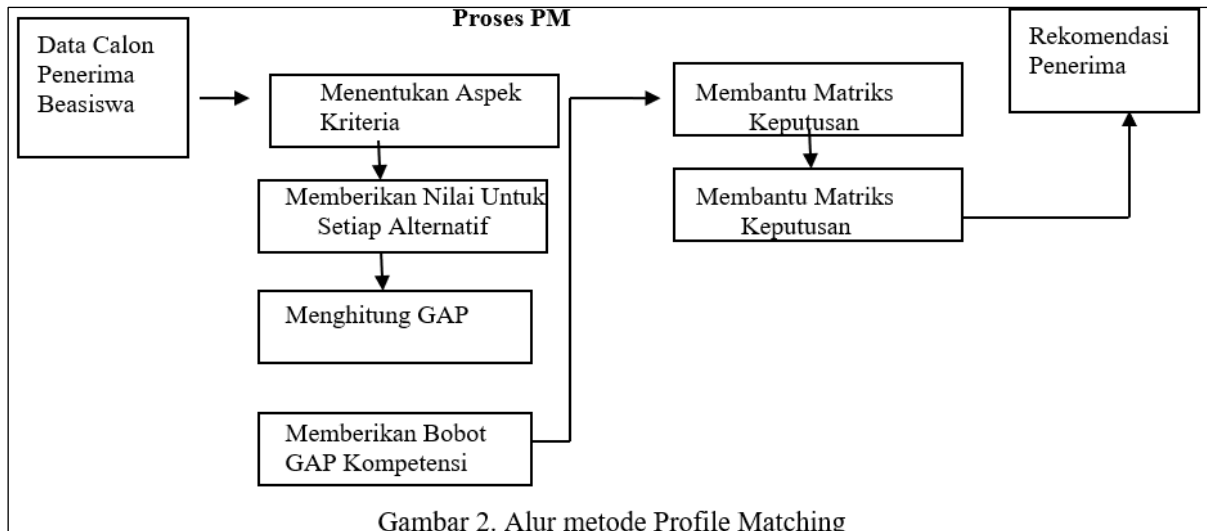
Proses PM

Data Calon Penerima Beasiswa

Menentukan Aspek Kriteria

Memberikan Nilai Untuk Setiap Alternatif

Menghitung GAP

Memberikan Bobot GAP Kompetensi

Membantu Matriks Keputusan

Membantu Matriks Keputusan

Rekomendasi Penerima

Gambar 2. Alur metode Profile Matching